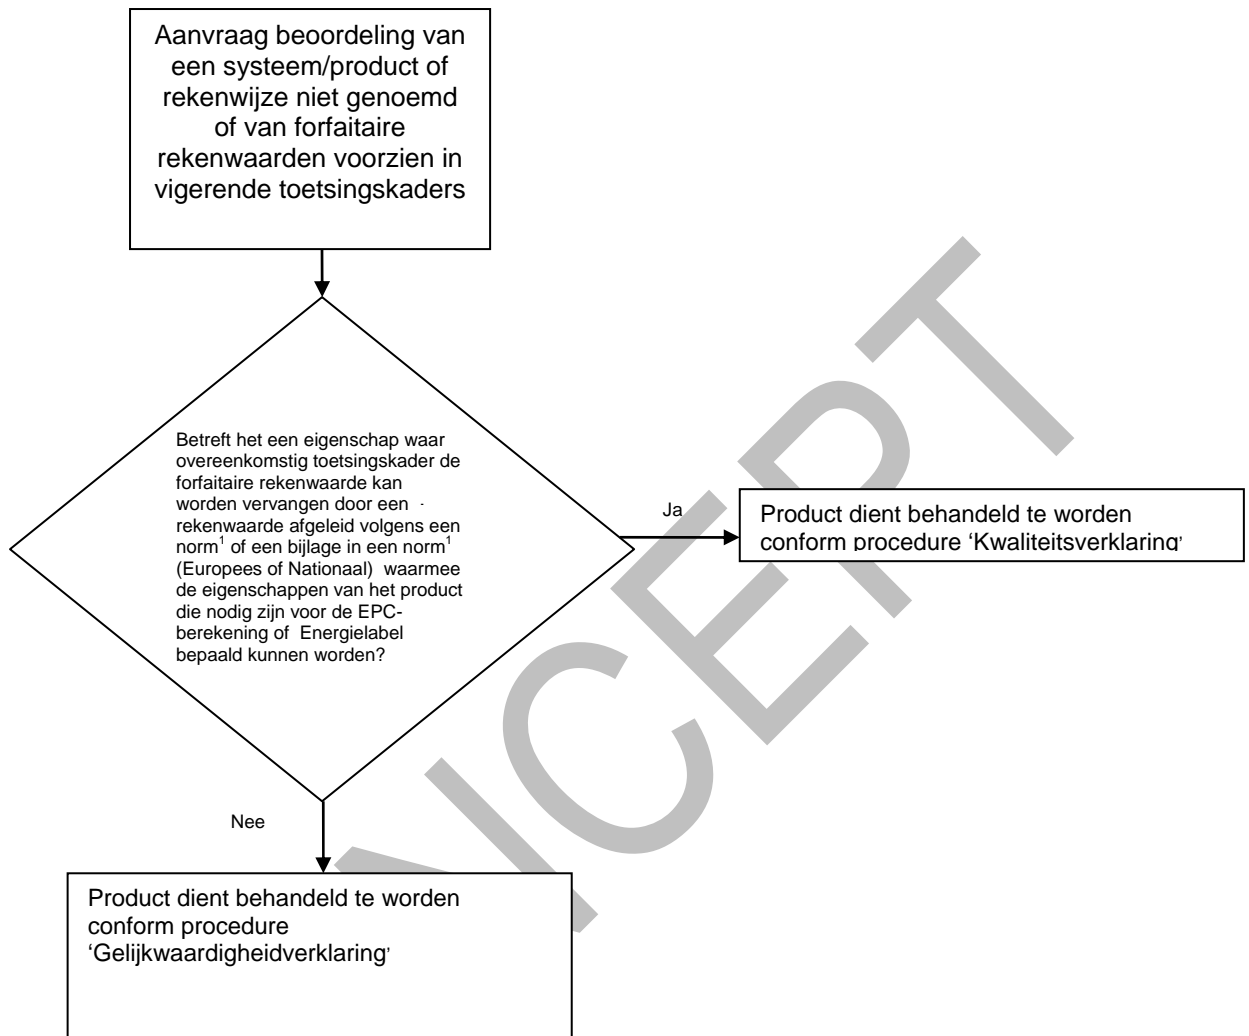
Aanvraag beoordeling van een systeem/product of rekenwijze niet genoemd of van forfaitaire rekenwaarden voorzien in vigerende toetsingskaders

Betreft het een eigenschap waar overeenkomstig toetsingskader de forfaitaire rekenwaarde kan worden vervangen door een rekenwaarde afgeleid volgens een norm$^1$ of een bijlage in een norm$^1$ (Europees of Nationaal) waarmee de eigenschappen van het product die nodig zijn voor de EPC-berekening of Energielabel bepaald kunnen worden?

Ja

Product dient behandeld te worden conform procedure 'Kwaliteitsverklaring'

Nee

Product dient behandeld te worden conform procedure 'Gelijkwaardigheidverklaring'

CONCEPT